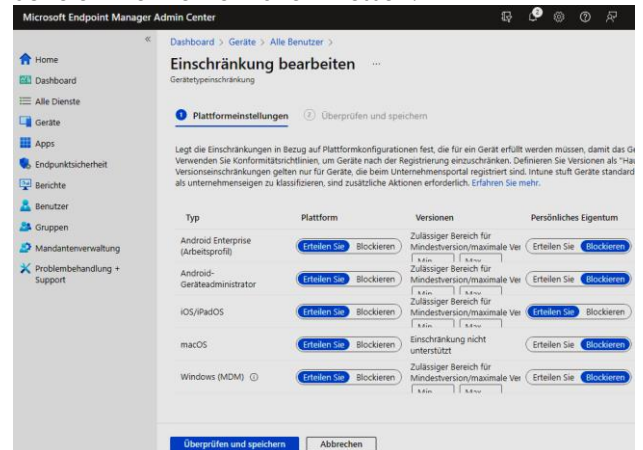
Microsoft Endpoint Manager Admin Center

«

Home
Dashboard
Alle Dienste
Geräte
Apps
Endpunktsicherheit
Berichte
Benutzer
Gruppen
Mandantenverwaltung
Problembehandlung + Support

Dashboard > Geräte > Alle Benutzer >

Einschränkung bearbeiten ...

Gerätetypeinschränkung

1 Plattformeinstellungen 2 Überprüfen und speichern

Legt die Einschränkungen in Bezug auf Plattformkonfigurationen fest, die für ein Gerät erfüllt werden müssen, damit das Ge Verwenden Sie Konformitätsrichtlinien, um Geräte nach der Registrierung einzuschränken. Definieren Sie Versionen als "Hau Versionseinschränkungen gelten nur für Geräte, die beim Unternehmensportal registriert sind. Intune stuft Geräte standard als unternehmenseigen zu klassifizieren, sind zusätzliche Aktionen erforderlich. Erfahren Sie mehr.

| Typ | Plattform | Versionen | Persönliches Eigentum |
|---|---|---|---|
| Android Enterprise (Arbeitsprofil) | Erteilen Sie Blockieren | Zulässiger Bereich für Mindestversion/maximale Ver Min Max | Erteilen Sie Blockieren |
| Android-Geräteadministrator | Erteilen Sie Blockieren | Zulässiger Bereich für Mindestversion/maximale Ver Min Max | Erteilen Sie Blockieren |
| iOS/iPadOS | Erteilen Sie Blockieren | Zulässiger Bereich für Mindestversion/maximale Ver Min Max | Erteilen Sie Blockieren |
| macOS | Erteilen Sie Blockieren | Einschränkung nicht unterstützt | Erteilen Sie Blockieren |
| Windows (MDM) ⓘ | Erteilen Sie Blockieren | Zulässiger Bereich für Mindestversion/maximale Ver Min Max | Erteilen Sie Blockieren |

Überprüfen und speichern Abbrechen